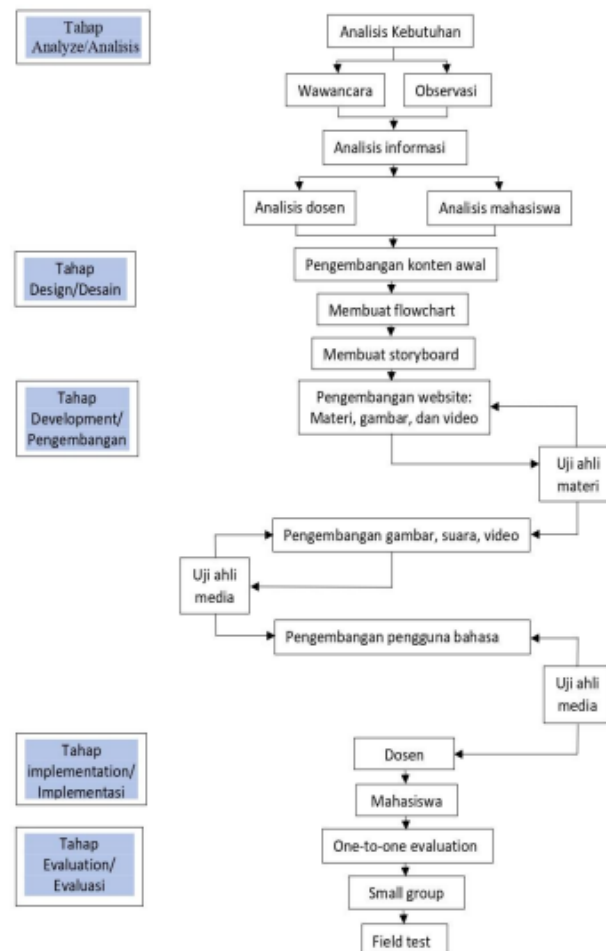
Tahap Analyze/Analisis

Analisis Kebutuhan

Wawancara

Observasi

Analisis informasi

Analisis dosen

Analisis mahasiswa

Tahap Design/Desain

Pengembangan konten awal

Membuat flowchart

Membuat storyboard

Tahap Development/ Pengembangan

Pengembangan website: Materi, gambar, dan video

Uji ahli materi

Pengembangan gambar, suara, video

Uji ahli media

Pengembangan pengguna bahasa

Uji ahli media

Tahap implementation/ Implementasi

Dosen

Mahasiswa

Tahap Evaluation/ Evaluasi

One-to-one evaluation

Small group

Field test